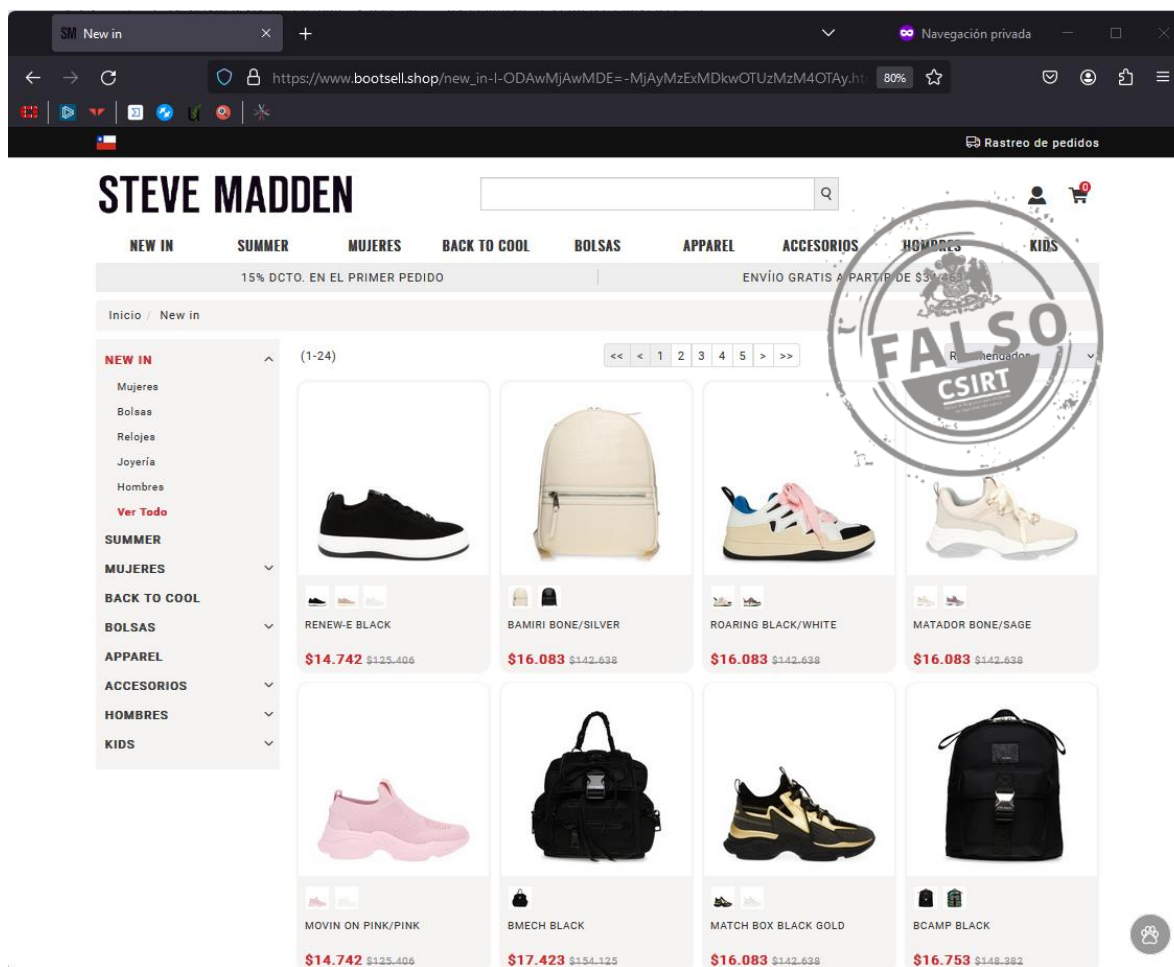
SM New in
Navegación privada
https://www.bootsell.shop/new_in-l-ODAwMjAwMDE=-MjAyMzExMDkwOTUzMzM4OTAy.ht
80%
Rastreo de pedidos

STEVE MADDEN

NEW IN SUMMER MUJERES BACK TO COOL BOLSAS APPAREL ACCESORIOS HOMBRES KIDS

15% DCTO. EN EL PRIMER PEDIDO
ENVÍIO GRATIS A PARTIR DE $3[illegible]

Inicio / New in

NEW IN
Mujeres
Bolsas
Relojes
Joyería
Hombres
Ver Todo
SUMMER
MUJERES
BACK TO COOL
BOLSAS
APPAREL
ACCESORIOS
HOMBRES
KIDS

(1-24)
<< < 1 2 3 4 5 > >>
R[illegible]mendados

FALSO
CSIRT

RENEW-E BLACK
$14.742 $125.406

BAMIRI BONE/SILVER
$16.083 $142.638

ROARING BLACK/WHITE
$16.083 $142.638

MATADOR BONE/SAGE
$16.083 $142.638

MOVIN ON PINK/PINK
$14.742 $125.406

BMECH BLACK
$17.423 $154.125

MATCH BOX BLACK GOLD
$16.083 $142.638

BCAMP BLACK
$16.753 $148.382